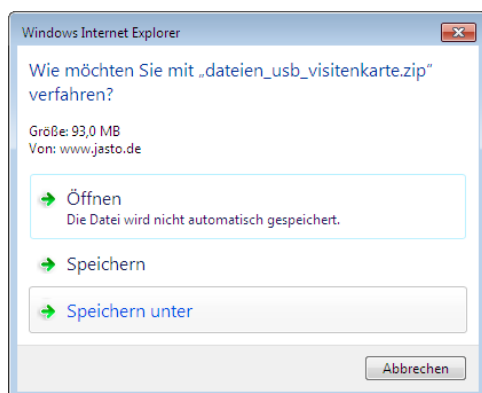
Windows Internet Explorer

Wie möchten Sie mit „dateien_usb_visitenkarte.zip" verfahren?

Größe: 93,0 MB
Von: www.jasto.de

Öffnen
Die Datei wird nicht automatisch gespeichert.

Speichern

Speichern unter

Abbrechen